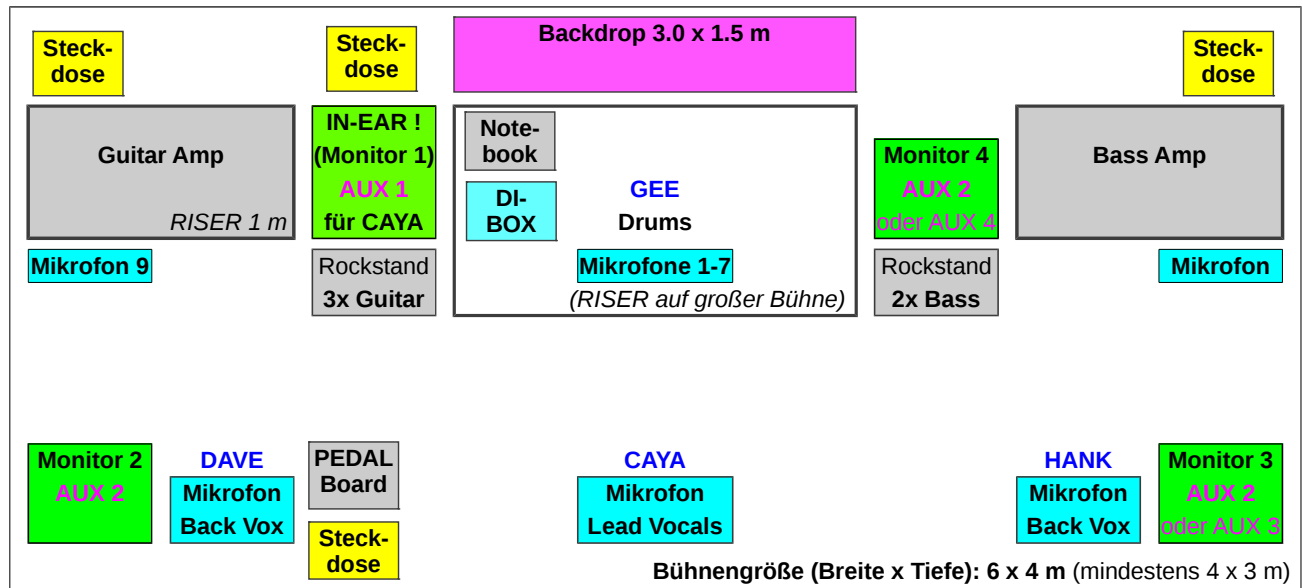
Steckdose

Steckdose

Backdrop 3.0 x 1.5 m

Steckdose

Guitar Amp
RISER 1 m

IN-EAR ! (Monitor 1) AUX 1 für CAYA

Notebook

DI-BOX

GEE
Drums

Mikrofone 1-7
(RISER auf großer Bühne)

Monitor 4 AUX 2 oder AUX 4

Bass Amp

Mikrofon 9

Rockstand 3x Guitar

Rockstand 2x Bass

Mikrofon

Monitor 2 AUX 2

DAVE
Mikrofon Back Vox

PEDAL Board

Steckdose

CAYA
Mikrofon Lead Vocals

HANK
Mikrofon Back Vox

Monitor 3 AUX 2 oder AUX 3

Bühnengröße (Breite x Tiefe): 6 x 4 m (mindestens 4 x 3 m)